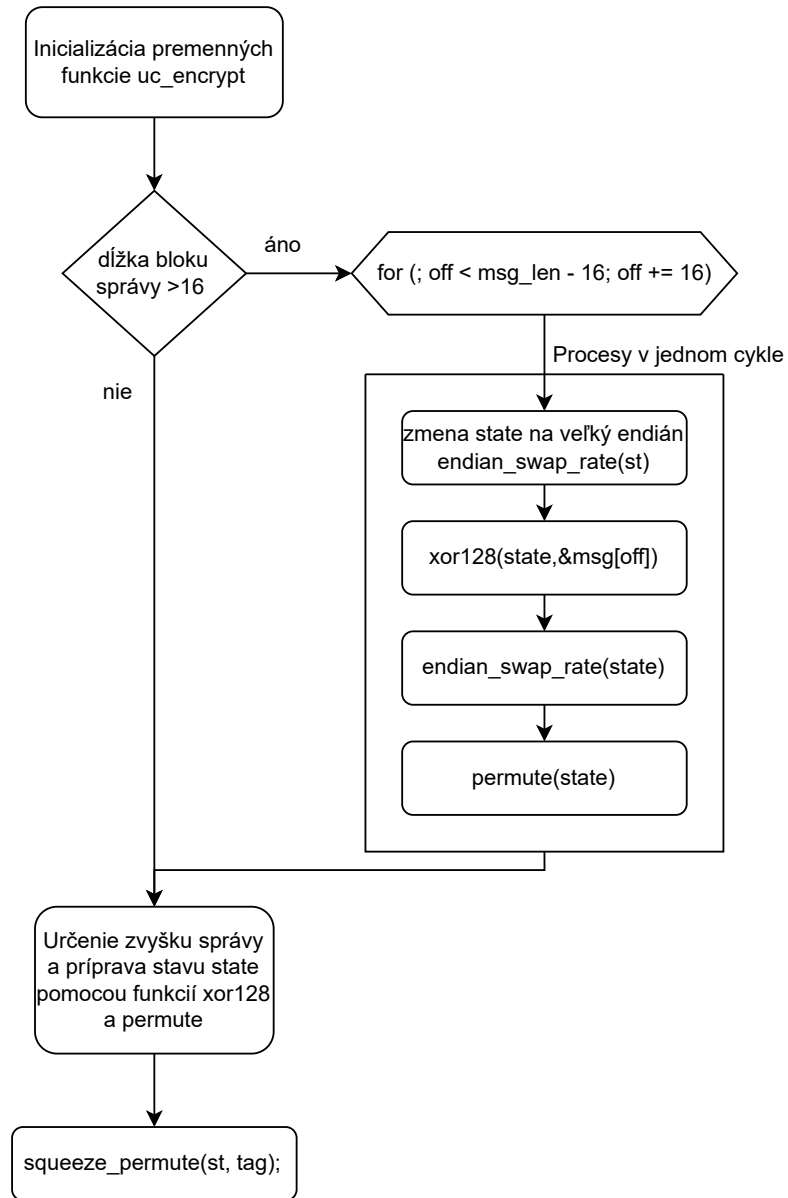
Inicializácia premenných funkcie uc_encrypt

dĺžka bloku správy >16

áno

for (; off < msg_len - 16; off += 16)

Procesy v jednom cykle

nie

zmena state na veľký endián endian_swap_rate(st)

xor128(state,&msg[off])

endian_swap_rate(state)

permute(state)

Určenie zvyšku správy a príprava stavu state pomocou funkcií xor128 a permute

squeeze_permute(st, tag);